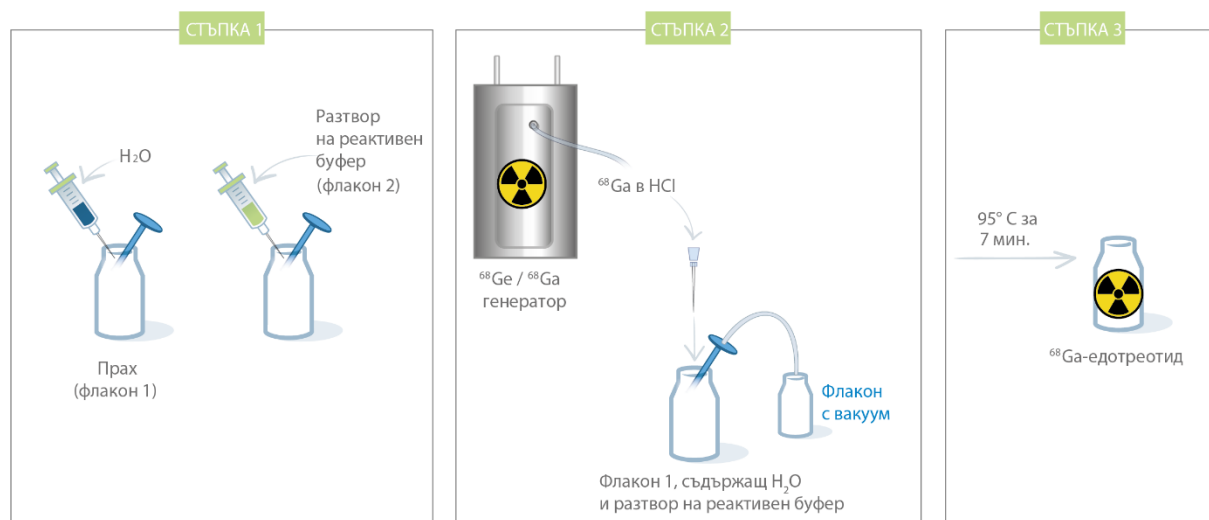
СТЪПКА 1

$H_2O$

Разтвор на реактивен буфер (флакон 2)

Прах (флакон 1)

СТЪПКА 2

$^{68}$Ga в HCl

$^{68}$Ge / $^{68}$Ga генератор

Флакон с вакуум

Флакон 1, съдържащ $H_2O$ и разтвор на реактивен буфер

СТЪПКА 3

95° C за 7 мин.

$^{68}$Ga-едотреотид